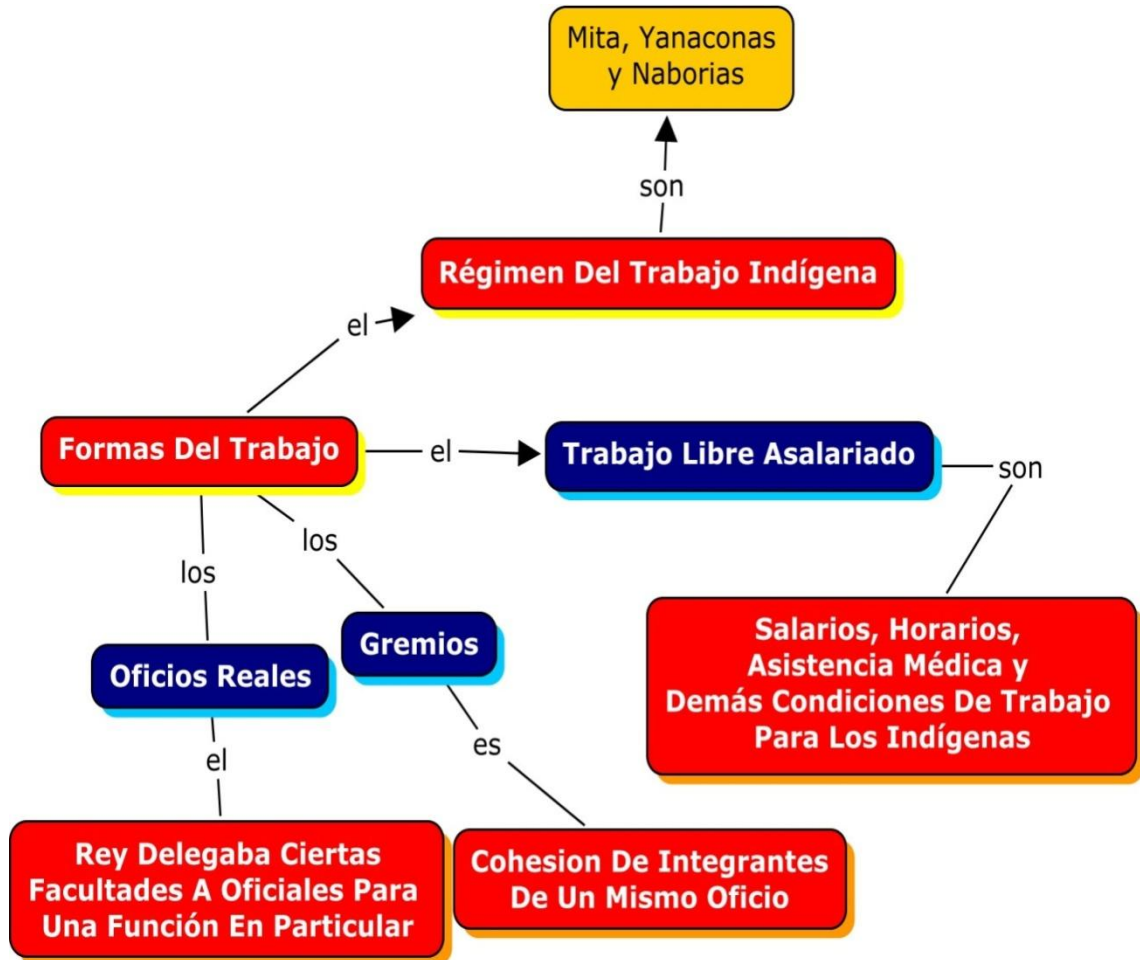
Mita, Yanaconas y Naborias

son

Régimen Del Trabajo Indígena

el

Formas Del Trabajo

el

Trabajo Libre Asalariado

son

Salarios, Horarios, Asistencia Médica y Demás Condiciones De Trabajo Para Los Indígenas

los

los

Gremios

Oficios Reales

el

es

Rey Delegaba Ciertas Facultades A Oficiales Para Una Función En Particular

Cohesion De Integrantes De Un Mismo Oficio